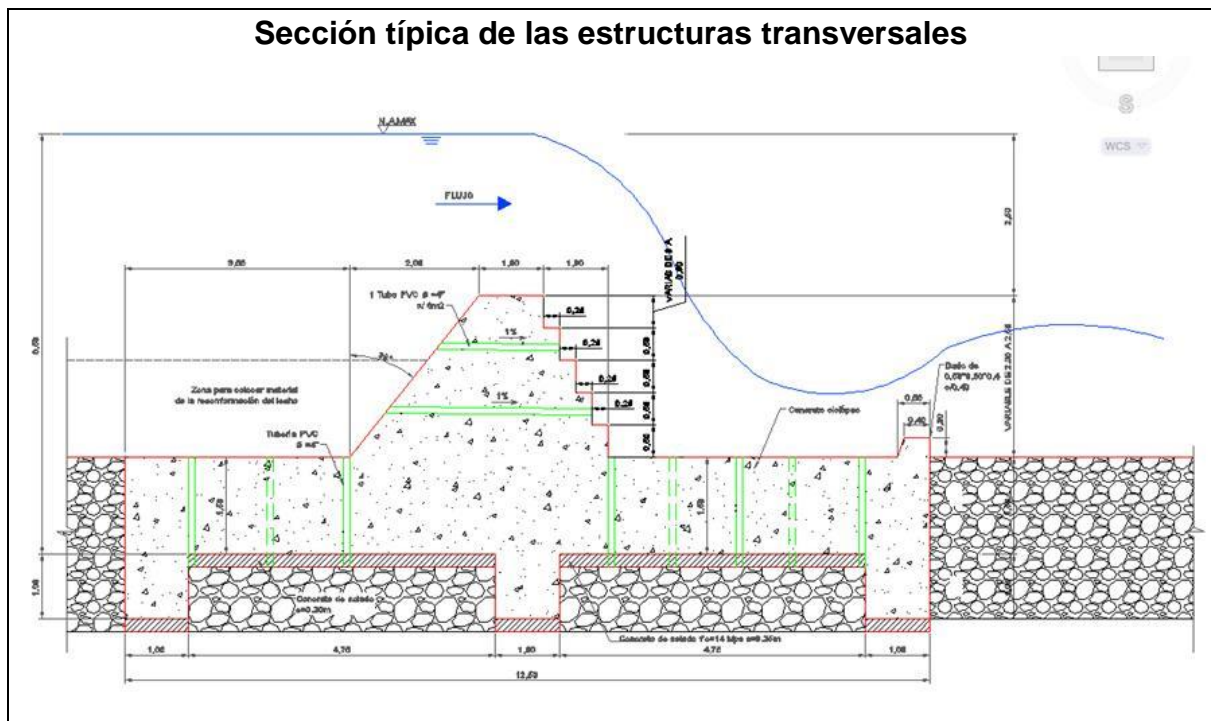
Sección típica de las estructuras transversales

N.A.MAX

FLUJO

WCS

9,85
2,08
1,80
1,80

1 Tubo PVC Ø =4" c/ 6m2

0,25
1%
0,25
0,25
1%
0,25

VARIABLE DE 0 A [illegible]
2,50
VARIABLE DE 2,30 A 2,50

Zona para colocar material de la reconformación del lecho

Tubería PVC Ø =4"

Concreto ciclópeo

Dado de 0,65*0,50*0,4 c/0,45

0,65
0,40
0,30

Concreto de solado e=0,30m

Concreto de solado f'c=14 kips e=0,30m

1,00
4,70
1,80
4,70
1,00
12,50

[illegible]
1,50
1,50